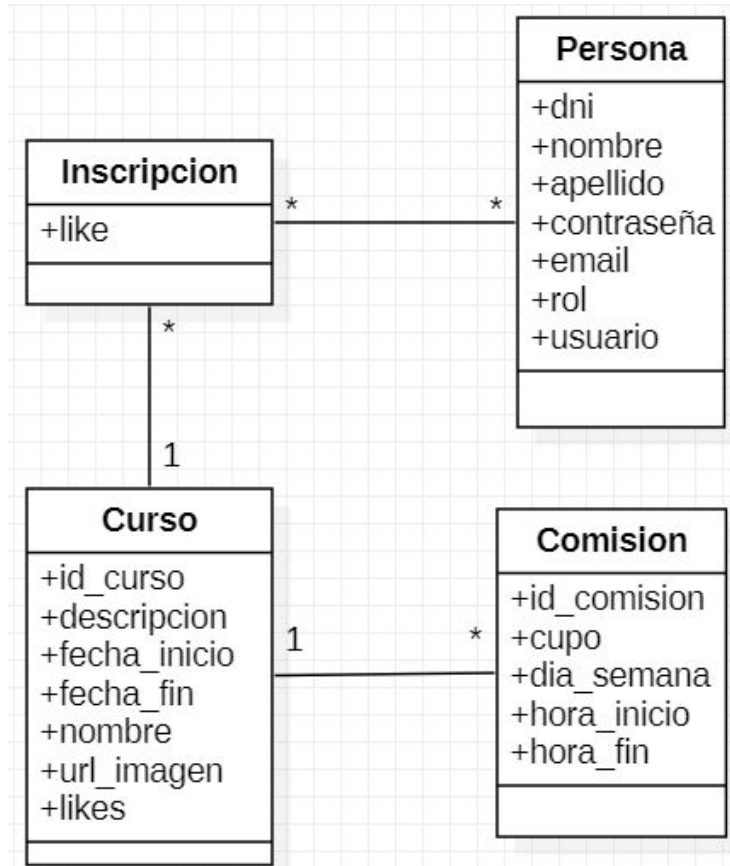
Persona
+dni
+nombre
+apellido
+contraseña
+email
+rol
+usuario

Inscripcion
+like

*
*
*
1

Curso
+id_curso
+descripcion
+fecha_inicio
+fecha_fin
+nombre
+url_imagen
+likes

1
*

Comision
+id_comision
+cupo
+dia_semana
+hora_inicio
+hora_fin